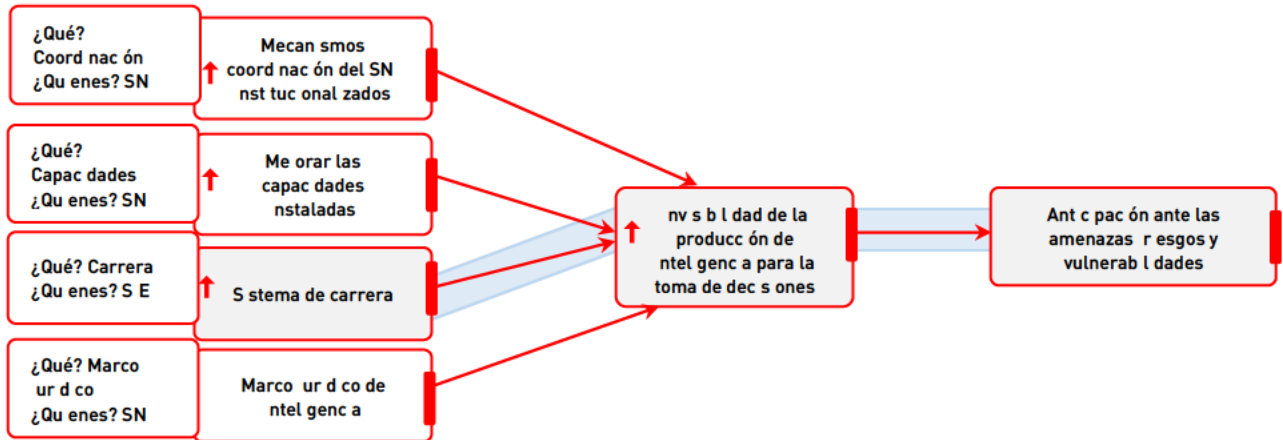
¿Qué?
Coord nac ón
¿Qu enes? SN

Mecan smos coord nac ón del SN nst tuc onal zados

¿Qué?
Capac dades
¿Qu enes? SN

Me orar las capac dades nstaladas

¿Qué? Carrera
¿Qu enes? S E

S stema de carrera

¿Qué? Marco ur d co
¿Qu enes? SN

Marco ur d co de ntel genc a

nv s b l dad de la producc ón de ntel genc a para la toma de dec s ones

Ant c pac ón ante las amenazas r esgos y vulnerab l dades